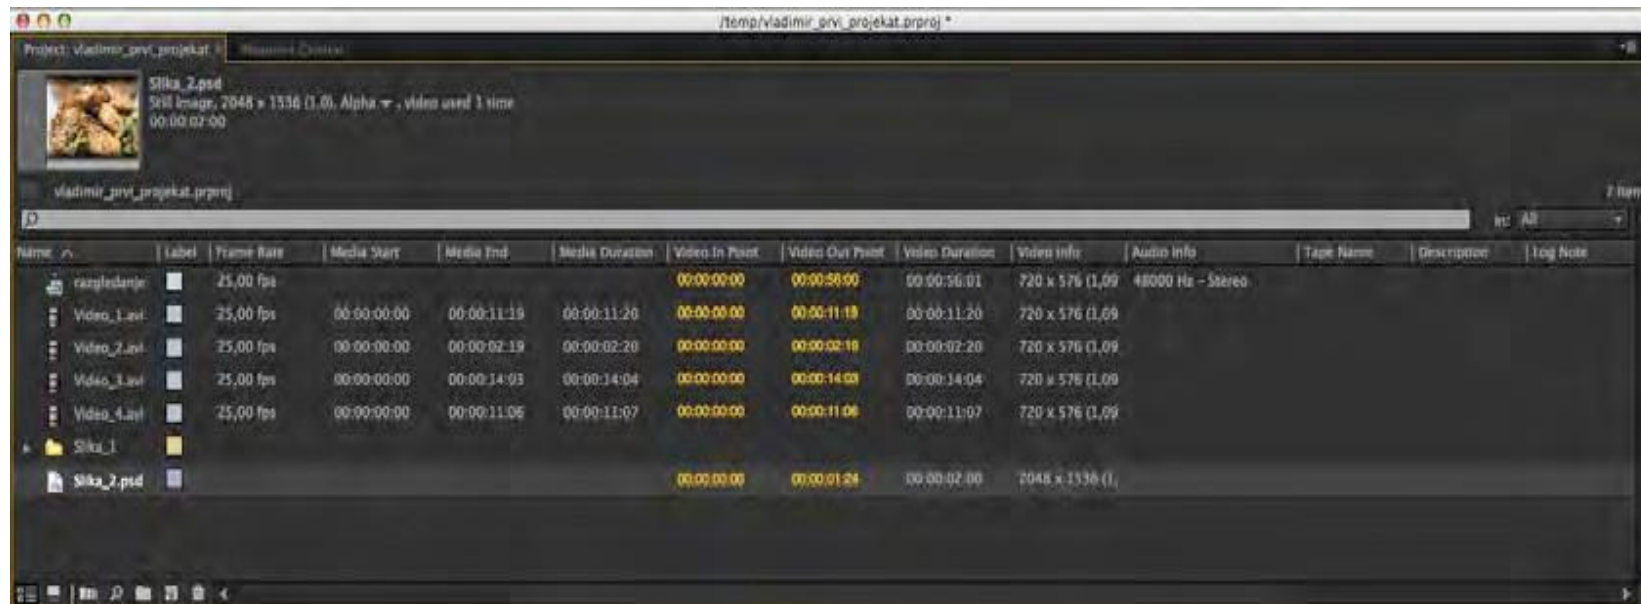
/temp/vladimir_prvi_projekat.prproj *

Project: vladimir_prvi_projekat × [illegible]

Slika_2.psd
Still Image, 2048 x 1536 (1,0), Alpha ▾ , video used 1 time
00:00:02:00

vladimir_prvi_projekat.prproj

7 Item

In: All

| Name | Label | Frame Rate | Media Start | Media End | Media Duration | Video In Point | Video Out Point | Video Duration | Video Info | Audio Info | Tape Name | Description | Log Note |
|---|---|---|---|---|---|---|---|---|---|---|---|---|---|
| razgledanje | | 25,00 fps | | | | 00:00:00:00 | 00:00:56:00 | 00:00:56:01 | 720 x 576 (1,09 | 48000 Hz - Stereo | | | |
| Video_1.avi | | 25,00 fps | 00:00:00:00 | 00:00:11:19 | 00:00:11:20 | 00:00:00:00 | 00:00:11:19 | 00:00:11:20 | 720 x 576 (1,09 | | | | |
| Video_2.avi | | 25,00 fps | 00:00:00:00 | 00:00:02:19 | 00:00:02:20 | 00:00:00:00 | 00:00:02:19 | 00:00:02:20 | 720 x 576 (1,09 | | | | |
| Video_3.avi | | 25,00 fps | 00:00:00:00 | 00:00:14:03 | 00:00:14:04 | 00:00:00:00 | 00:00:14:03 | 00:00:14:04 | 720 x 576 (1,09 | | | | |
| Video_4.avi | | 25,00 fps | 00:00:00:00 | 00:00:11:06 | 00:00:11:07 | 00:00:00:00 | 00:00:11:06 | 00:00:11:07 | 720 x 576 (1,09 | | | | |
| Slika_1 | | | | | | | | | | | | | |
| Slika_2.psd | | | | | | 00:00:00:00 | 00:00:01:24 | 00:00:02:00 | 2048 x 1536 (1, | | | | |